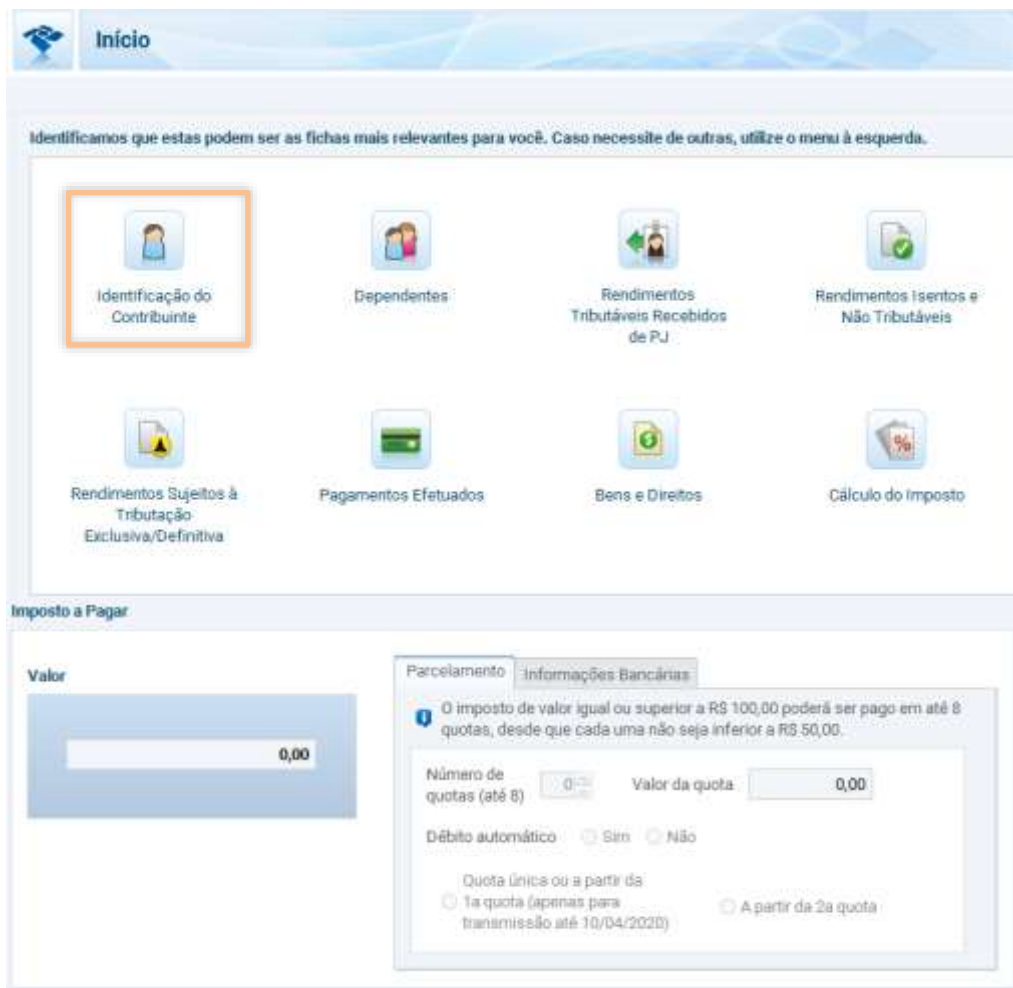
Início

Identificamos que estas podem ser as fichas mais relevantes para você. Caso necessite de outras, utilize o menu à esquerda.

Identificação do Contribuinte

Dependentes

Rendimentos Tributáveis Recebidos de PJ

Rendimentos Isentos e Não Tributáveis

Rendimentos Sujeitos à Tributação Exclusiva/Definitiva

Pagamentos Efetuados

Bens e Direitos

Cálculo do Imposto

Imposto a Pagar

Valor

0,00

Parcelamento | Informações Bancárias

O imposto de valor igual ou superior a R$ 100,00 poderá ser pago em até 8 quotas, desde que cada uma não seja inferior a R$ 50,00.

Número de quotas (até 8) 0

Valor da quota 0,00

Débito automático Sim Não

Quota única ou a partir da 1a quota (apenas para transmissão até 10/04/2020)

A partir da 2a quota